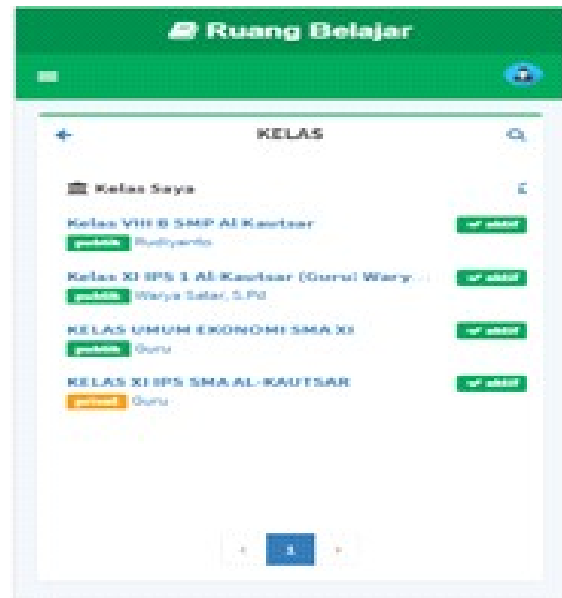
Ruang Belajar

KELAS

Kelas Saya

Kelas VIII B SMP Al Kautsar
publik Rudiyanto
aktif

Kelas XI IPS 1 Al-Kautsar (Guru Wary...
publik Warya Safar, S.Pd
aktif

KELAS UMUM EKONOMI SMA XI
publik Guru
aktif

KELAS XI IPS SMA AL-KAUTSAR
privat Guru
aktif

‹ 1 ›